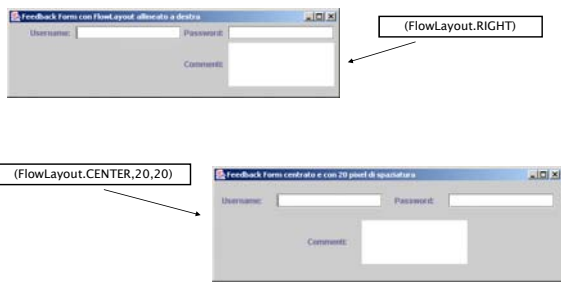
Feedback Form con FlowLayout allineato a destra

Username:

Password:

Comment:

(FlowLayout.RIGHT)

(FlowLayout.CENTER,20,20)

Feedback Form centrato e con 20 pixel di spaziatura

Username:

Password:

Comment: